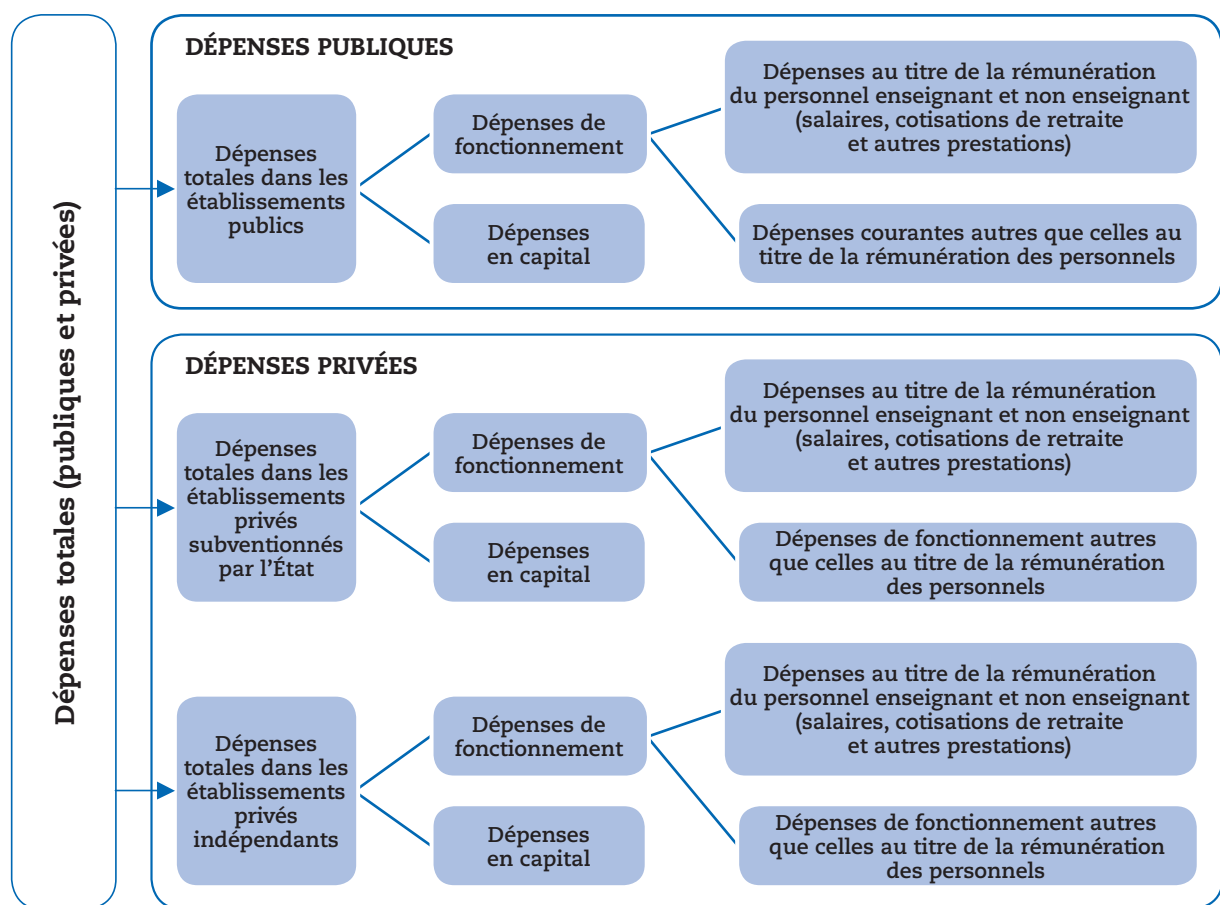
Dépenses totales (publiques et privées)

DÉPENSES PUBLIQUES

Dépenses totales dans les établissements publics

Dépenses de fonctionnement

Dépenses en capital

Dépenses au titre de la rémunération du personnel enseignant et non enseignant (salaires, cotisations de retraite et autres prestations)

Dépenses courantes autres que celles au titre de la rémunération des personnels

DÉPENSES PRIVÉES

Dépenses totales dans les établissements privés subventionnés par l'État

Dépenses de fonctionnement

Dépenses en capital

Dépenses au titre de la rémunération du personnel enseignant et non enseignant (salaires, cotisations de retraite et autres prestations)

Dépenses de fonctionnement autres que celles au titre de la rémunération des personnels

Dépenses totales dans les établissements privés indépendants

Dépenses de fonctionnement

Dépenses en capital

Dépenses au titre de la rémunération du personnel enseignant et non enseignant (salaires, cotisations de retraite et autres prestations)

Dépenses de fonctionnement autres que celles au titre de la rémunération des personnels